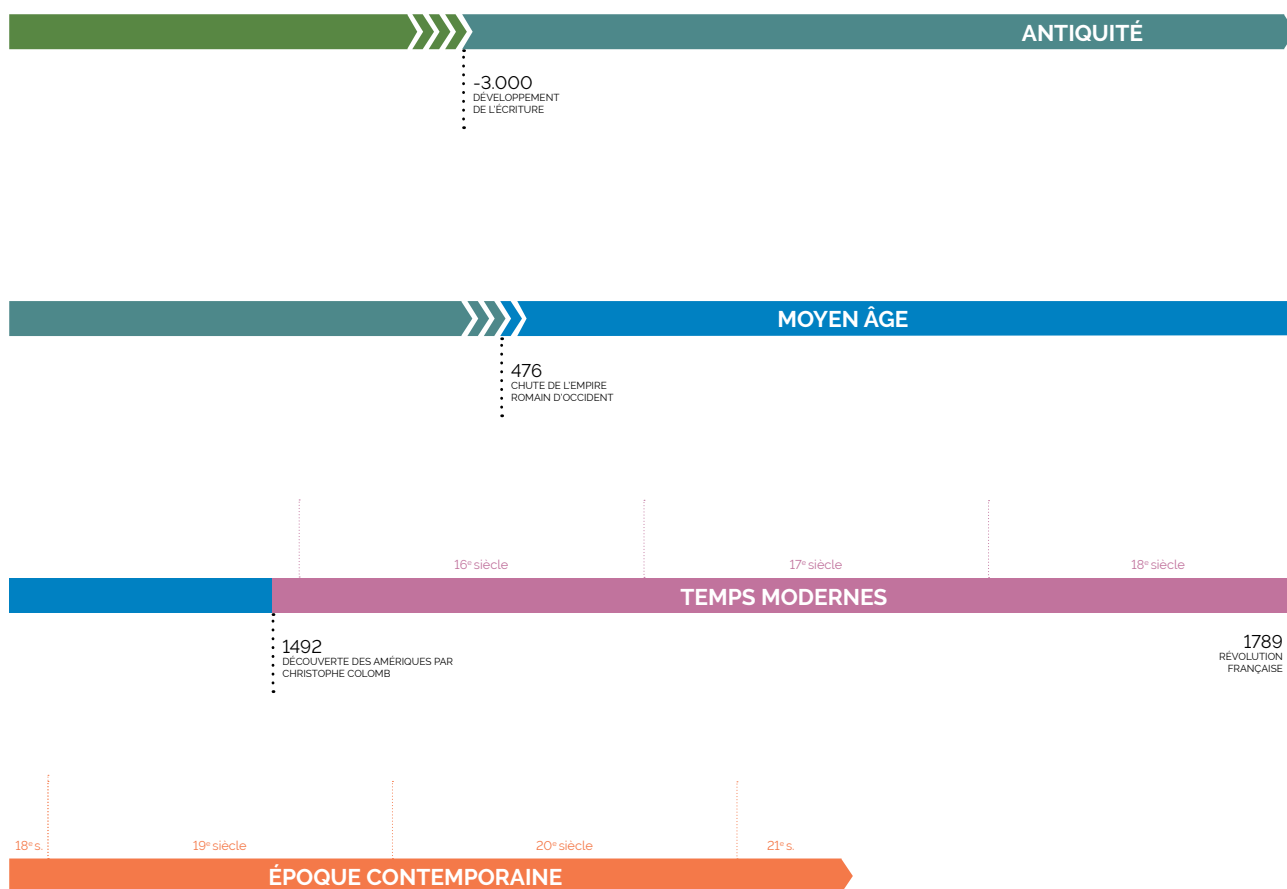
ANTIQUITÉ

-3.000
DÉVELOPPEMENT DE L'ÉCRITURE

MOYEN ÂGE

476
CHUTE DE L'EMPIRE ROMAIN D'OCCIDENT

16$^{e}$ siècle

17$^{e}$ siècle

18$^{e}$ siècle

TEMPS MODERNES

1492
DÉCOUVERTE DES AMÉRIQUES PAR CHRISTOPHE COLOMB

1789
RÉVOLUTION FRANÇAISE

18$^{e}$ s.

19$^{e}$ siècle

20$^{e}$ siècle

21$^{e}$ s.

ÉPOQUE CONTEMPORAINE